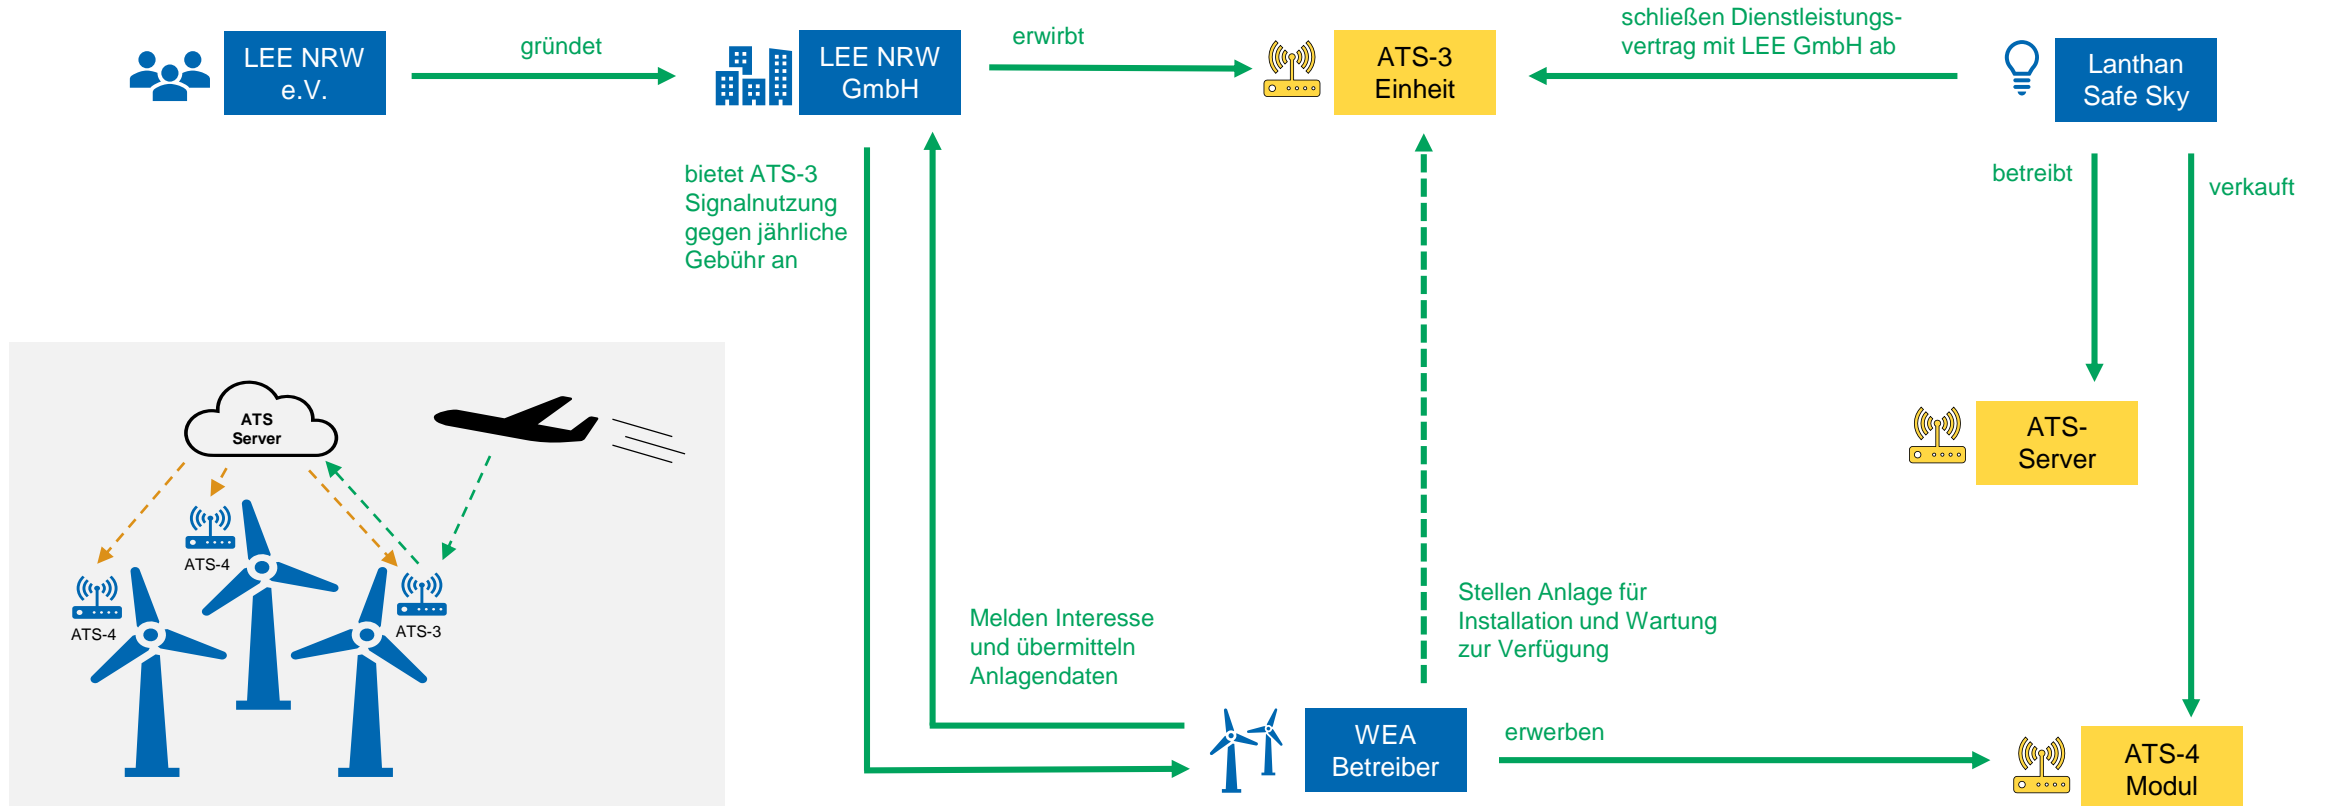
LEE NRW e.V.

gründet

LEE NRW GmbH

erwirbt

ATS-3 Einheit

schließen Dienstleistungsvertrag mit LEE GmbH ab

Lanthan Safe Sky

bietet ATS-3 Signalnutzung gegen jährliche Gebühr an

betreibt

verkauft

ATS-Server

ATS Server

ATS-4

ATS-4

ATS-3

Melden Interesse und übermitteln Anlagendaten

Stellen Anlage für Installation und Wartung zur Verfügung

WEA Betreiber

erwerben

ATS-4 Modul